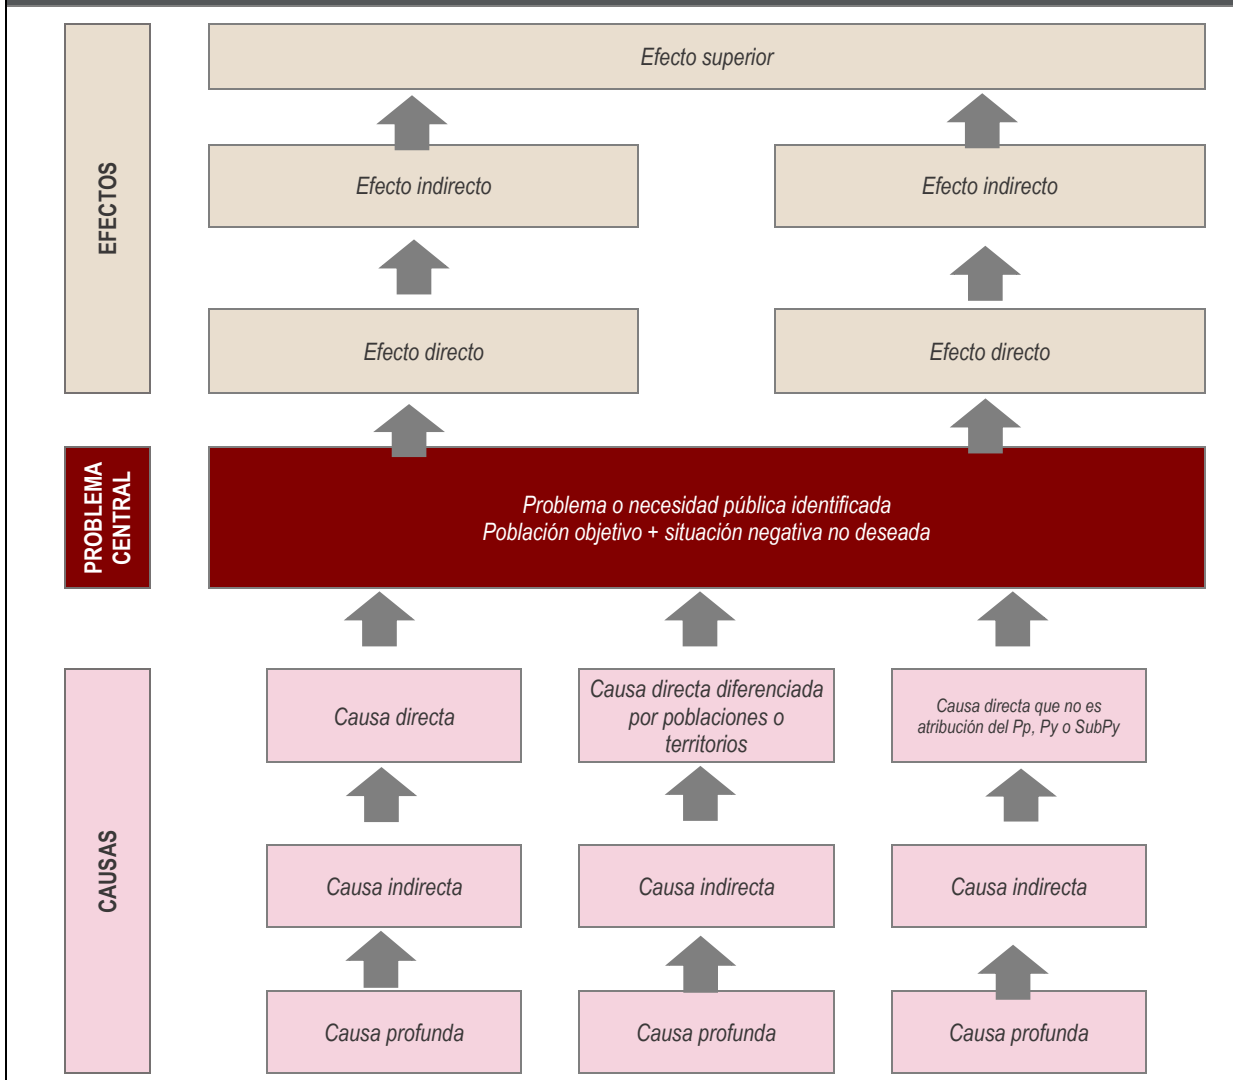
EFECTOS

Efecto superior

Efecto indirecto

Efecto indirecto

Efecto directo

Efecto directo

PROBLEMA CENTRAL

Problema o necesidad pública identificada
Población objetivo + situación negativa no deseada

CAUSAS

Causa directa

Causa directa diferenciada por poblaciones o territorios

Causa directa que no es atribución del Pp, Py o SubPy

Causa indirecta

Causa indirecta

Causa indirecta

Causa profunda

Causa profunda

Causa profunda